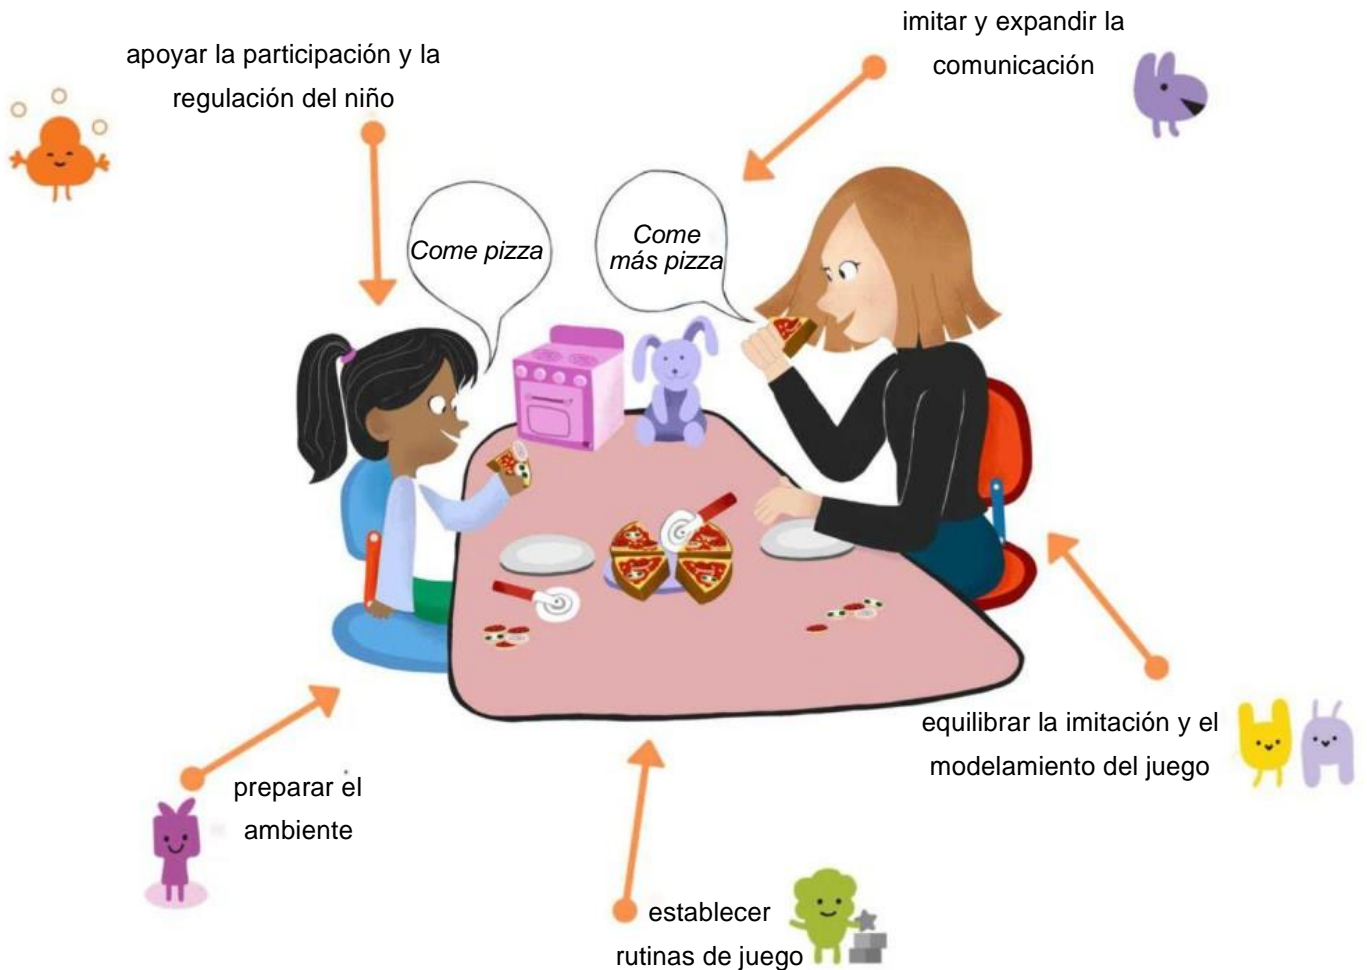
apoyar la participación y la regulación del niño

imitar y expandir la comunicación

Come pizza

Come más pizza

equilibrar la imitación y el modelamiento del juego

preparar el ambiente

establecer rutinas de juego